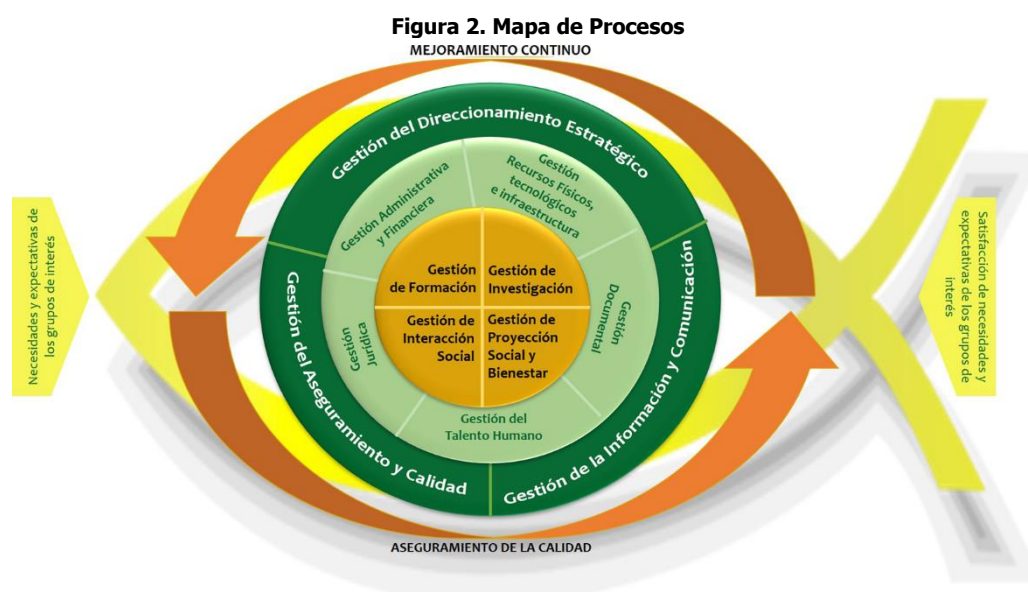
Figura 2. Mapa de Procesos

MEJORAMIENTO CONTINUO

Necesidades y expectativas de los grupos de interés

Gestión del Direccionamiento Estratégico

Gestión Administrativa y Financiera

Gestión Recursos Físicos, tecnológicos e infraestructura

Gestión de Formación

Gestión de Investigación

Gestión de Interacción Social

Gestión de Proyección Social y Bienestar

Gestión Jurídica

Gestión Documental

Gestión del Talento Humano

Gestión del Aseguramiento y Calidad

Gestión de la Información y Comunicación

Satisfacción de necesidades y expectativas de los grupos de interés

ASEGURAMIENTO DE LA CALIDAD